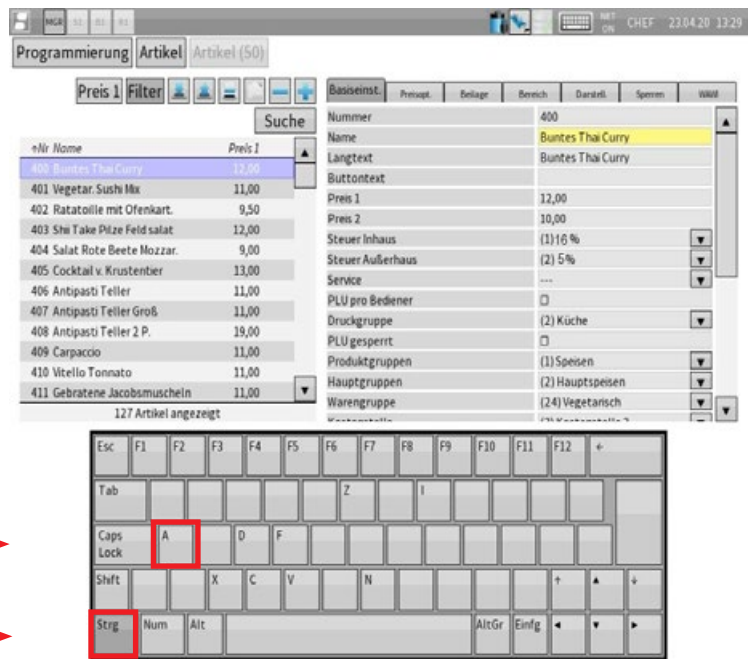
MGR S1 B1 R1 NET ON CHEF 23.04.20 13:29

Programmierung Artikel Artikel (50)

Preis 1 Filter

Suche

| ↑Nr Name | Preis 1 |
|---|---|
| 400 Buntes Thai Curry | 12,00 |
| 401 Vegetar. Sushi Mix | 11,00 |
| 402 Ratatoille mit Ofenkart. | 9,50 |
| 403 Shi Take Pilze Feld salat | 12,00 |
| 404 Salat Rote Beete Mozzar. | 9,00 |
| 405 Cocktail v. Krustentier | 13,00 |
| 406 Antipasti Teller | 11,00 |
| 407 Antipasti Teller Groß | 11,00 |
| 408 Antipasti Teller 2 P. | 19,00 |
| 409 Carpaccio | 11,00 |
| 410 Vitello Tonnato | 11,00 |
| 411 Gebratene Jacobsmuscheln | 11,00 |

127 Artikel angezeigt

Basiseinst. Preisopt. Beilage Bereich Darstell. Sperren WAW

| | |
|---|---|
| Nummer | 400 |
| Name | Buntes Thai Curry |
| Langtext | Buntes Thai Curry |
| Buttontext | |
| Preis 1 | 12,00 |
| Preis 2 | 10,00 |
| Steuer Inhaus | (1) 16 % |
| Steuer Außerhaus | (2) 5 % |
| Service | --- |
| PLU pro Bediener | |
| Druckgruppe | (2) Küche |
| PLU gesperrt | |
| Produktgruppen | (1) Speisen |
| Hauptgruppen | (2) Hauptspeisen |
| Warengruppe | (24) Vegetarisch |

Esc F1 F2 F3 F4 F5 F6 F7 F8 F9 F10 F11 F12 ←
Tab Z I
Caps Lock A D F
Shift X C V N ↑ ▲ ↓
Strg Num Alt AltGr Einfg ◄ ▼ ►